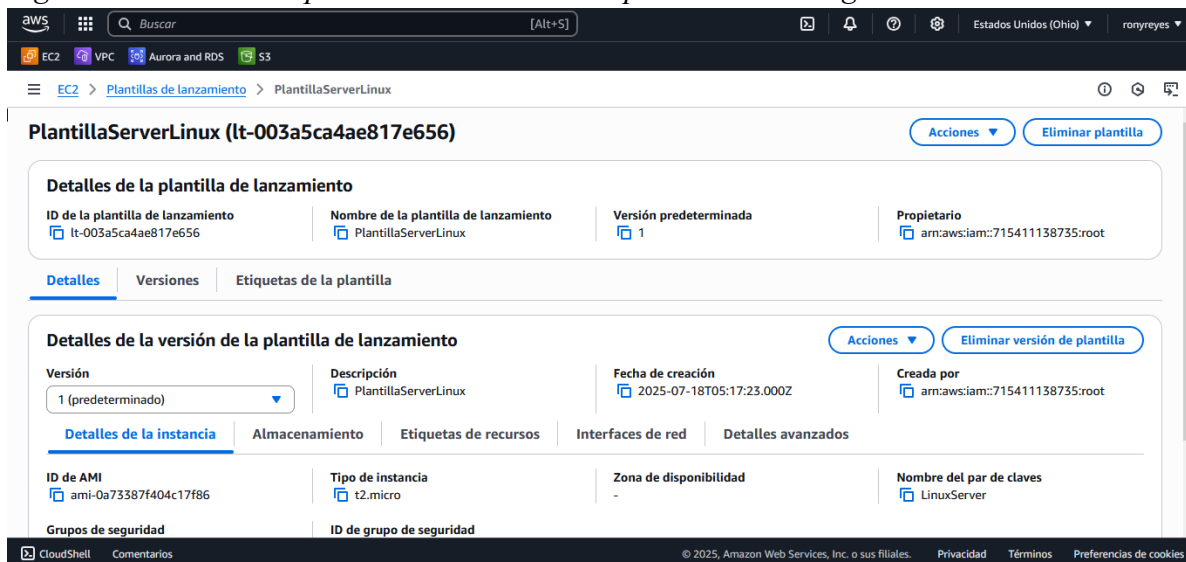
aws
Buscar [Alt+S]
Estados Unidos (Ohio) ▼ ronyreyes ▼
EC2 VPC Aurora and RDS S3

EC2 > Plantillas de lanzamiento > PlantillaServerLinux

PlantillaServerLinux (lt-003a5ca4ae817e656)
Acciones ▼ Eliminar plantilla

Detalles de la plantilla de lanzamiento

ID de la plantilla de lanzamiento
lt-003a5ca4ae817e656
Nombre de la plantilla de lanzamiento
PlantillaServerLinux
Versión predeterminada
1
Propietario
arn:aws:iam::715411138735:root

Detalles Versiones Etiquetas de la plantilla

Detalles de la versión de la plantilla de lanzamiento
Acciones ▼ Eliminar versión de plantilla

Versión
1 (predeterminado)
Descripción
PlantillaServerLinux
Fecha de creación
2025-07-18T05:17:23.000Z
Creada por
arn:aws:iam::715411138735:root

Detalles de la instancia Almacenamiento Etiquetas de recursos Interfaces de red Detalles avanzados

ID de AMI
ami-0a73387f404c17f86
Tipo de instancia
t2.micro
Zona de disponibilidad
-
Nombre del par de claves
LinuxServer

Grupos de seguridad
ID de grupo de seguridad

CloudShell Comentarios © 2025, Amazon Web Services, Inc. o sus filiales. Privacidad Términos Preferencias de cookies